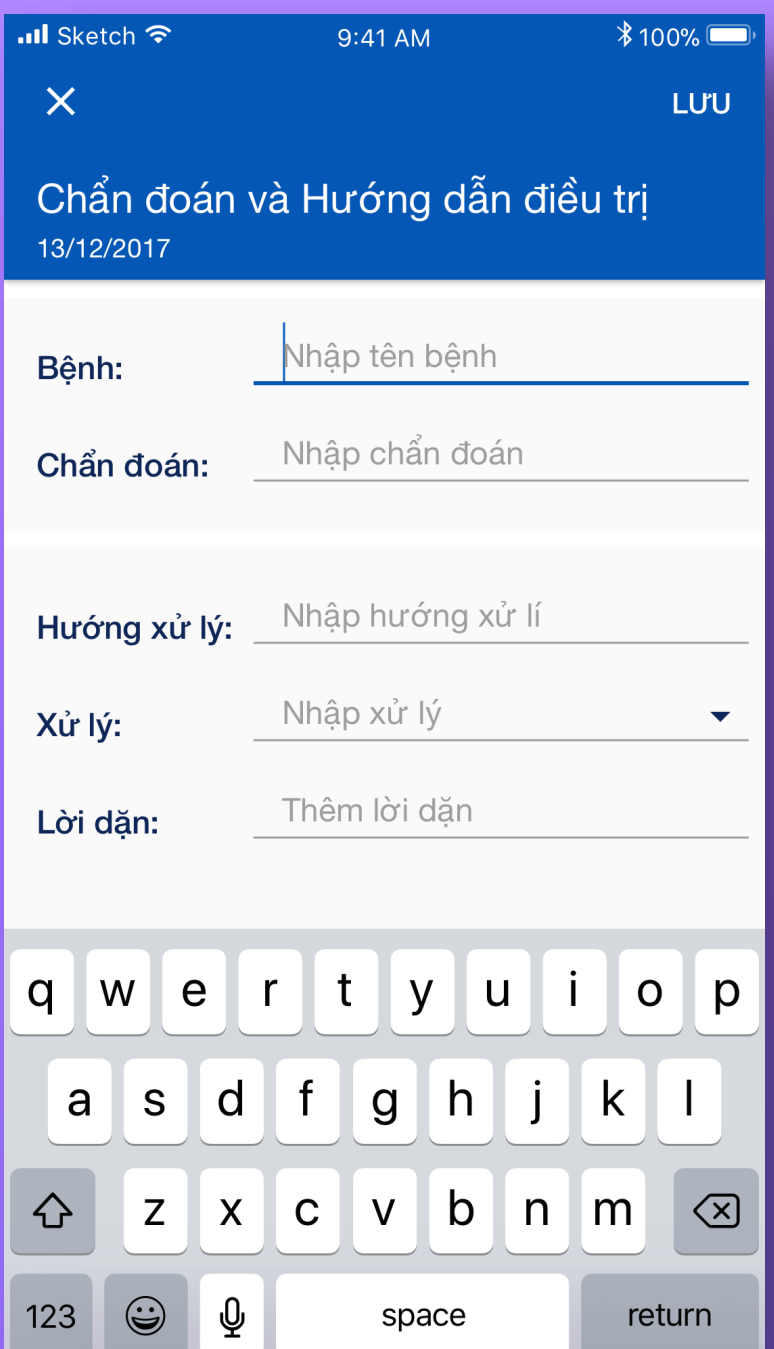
Sketch 9:41 AM 100%

LƯU

Chẩn đoán và Hướng dẫn điều trị
13/12/2017

Bệnh: Nhập tên bệnh

Chẩn đoán: Nhập chẩn đoán

Hướng xử lý: Nhập hướng xử lí

Xử lý: Nhập xử lý

Lời dặn: Thêm lời dặn

q w e r t y u i o p
a s d f g h j k l
z x c v b n m
123 space return